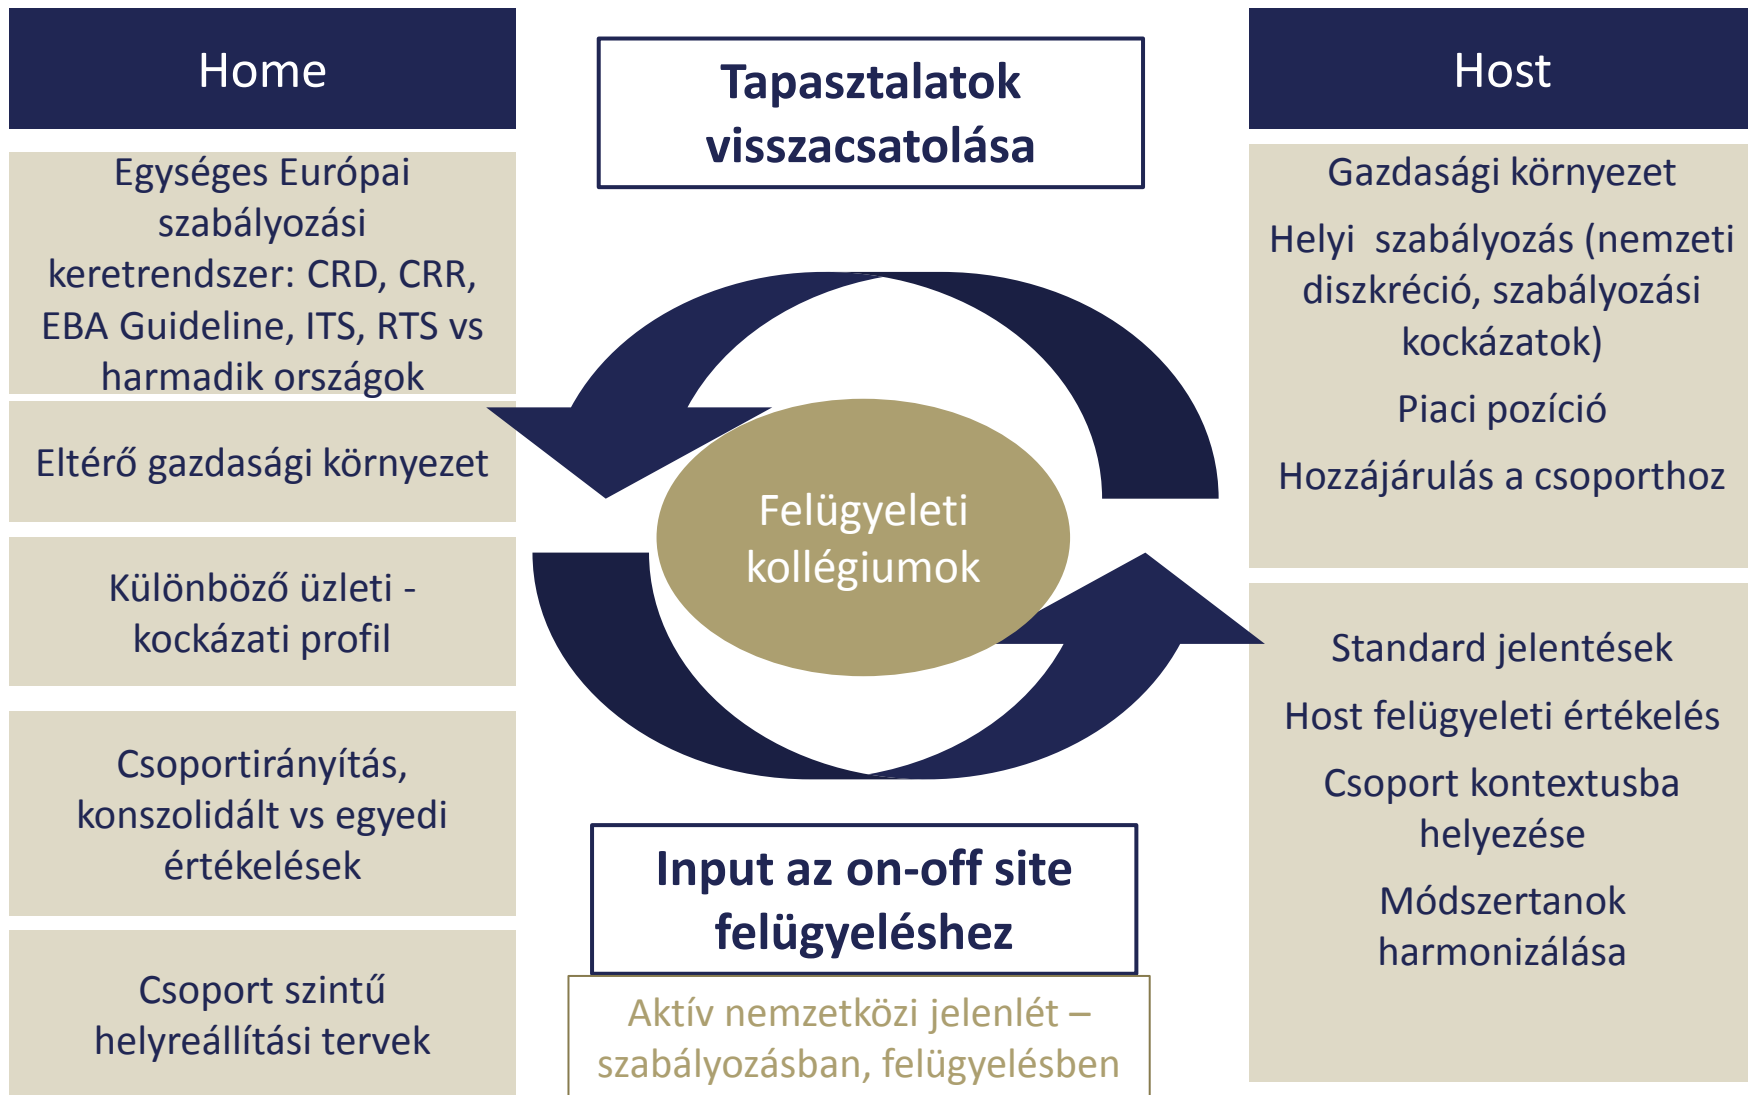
Home

Egységes Európai szabályozási keretrendszer: CRD, CRR, EBA Guideline, ITS, RTS vs harmadik országok

Eltérő gazdasági környezet

Különböző üzleti - kockázati profil

Csoportirányítás, konszolidált vs egyedi értékelések

Csoport szintű helyreállítási tervek

Tapasztalatok visszacsatolása

Felügyeleti kollégiumok

Input az on-off site felügyeléshez

Aktív nemzetközi jelenlét – szabályozásban, felügyelésben

Host

Gazdasági környezet

Helyi szabályozás (nemzeti diszkréció, szabályozási kockázatok)

Piaci pozíció

Hozzájárulás a csoporthoz

Standard jelentések

Host felügyeleti értékelés

Csoport kontextusba helyezése

Módszertanok harmonizálása